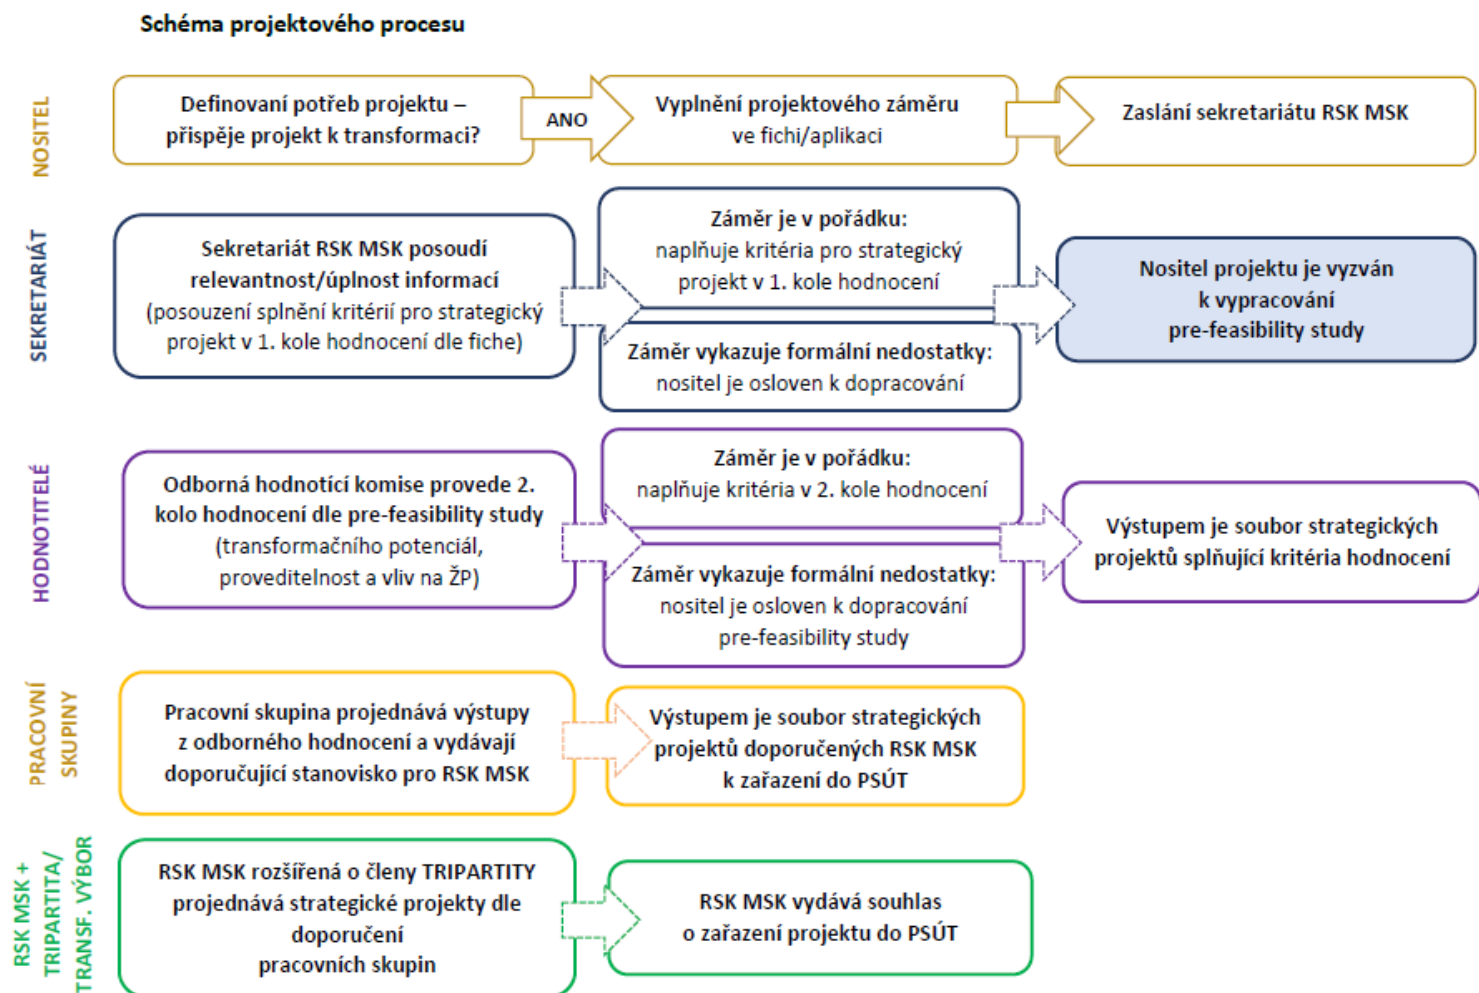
Schéma projektového procesu

NOSITEL

Definovaní potřeb projektu – přispěje projekt k transformaci?

ANO

Vyplnění projektového záměru ve fichi/aplikaci

Zaslání sekretariátu RSK MSK

SEKRETARIÁT

Sekretariát RSK MSK posoudí relevantnost/úplnost informací (posouzení splnění kritérií pro strategický projekt v 1. kole hodnocení dle fiche)

Záměr je v pořádku: naplňuje kritéria pro strategický projekt v 1. kole hodnocení

Záměr vykazuje formální nedostatky: nositel je osloven k dopracování

Nositel projektu je vyzván k vypracování pre-feasibility study

HODNOTITELÉ

Odborná hodnotící komise provede 2. kolo hodnocení dle pre-feasibility study (transformačního potenciál, proveditelnost a vliv na ŽP)

Záměr je v pořádku: naplňuje kritéria v 2. kole hodnocení

Záměr vykazuje formální nedostatky: nositel je osloven k dopracování pre-feasibility study

Výstupem je soubor strategických projektů splňující kritéria hodnocení

PRACOVNÍ SKUPINY

Pracovní skupina projednává výstupy z odborného hodnocení a vydávají doporučující stanovisko pro RSK MSK

Výstupem je soubor strategických projektů doporučených RSK MSK k zařazení do PSÚT

RSK MSK + TRIPARTITA/ TRANSF. VÝBOR

RSK MSK rozšířená o členy TRIPARTITY projednává strategické projekty dle doporučení pracovních skupin

RSK MSK vydává souhlas o zařazení projektu do PSÚT